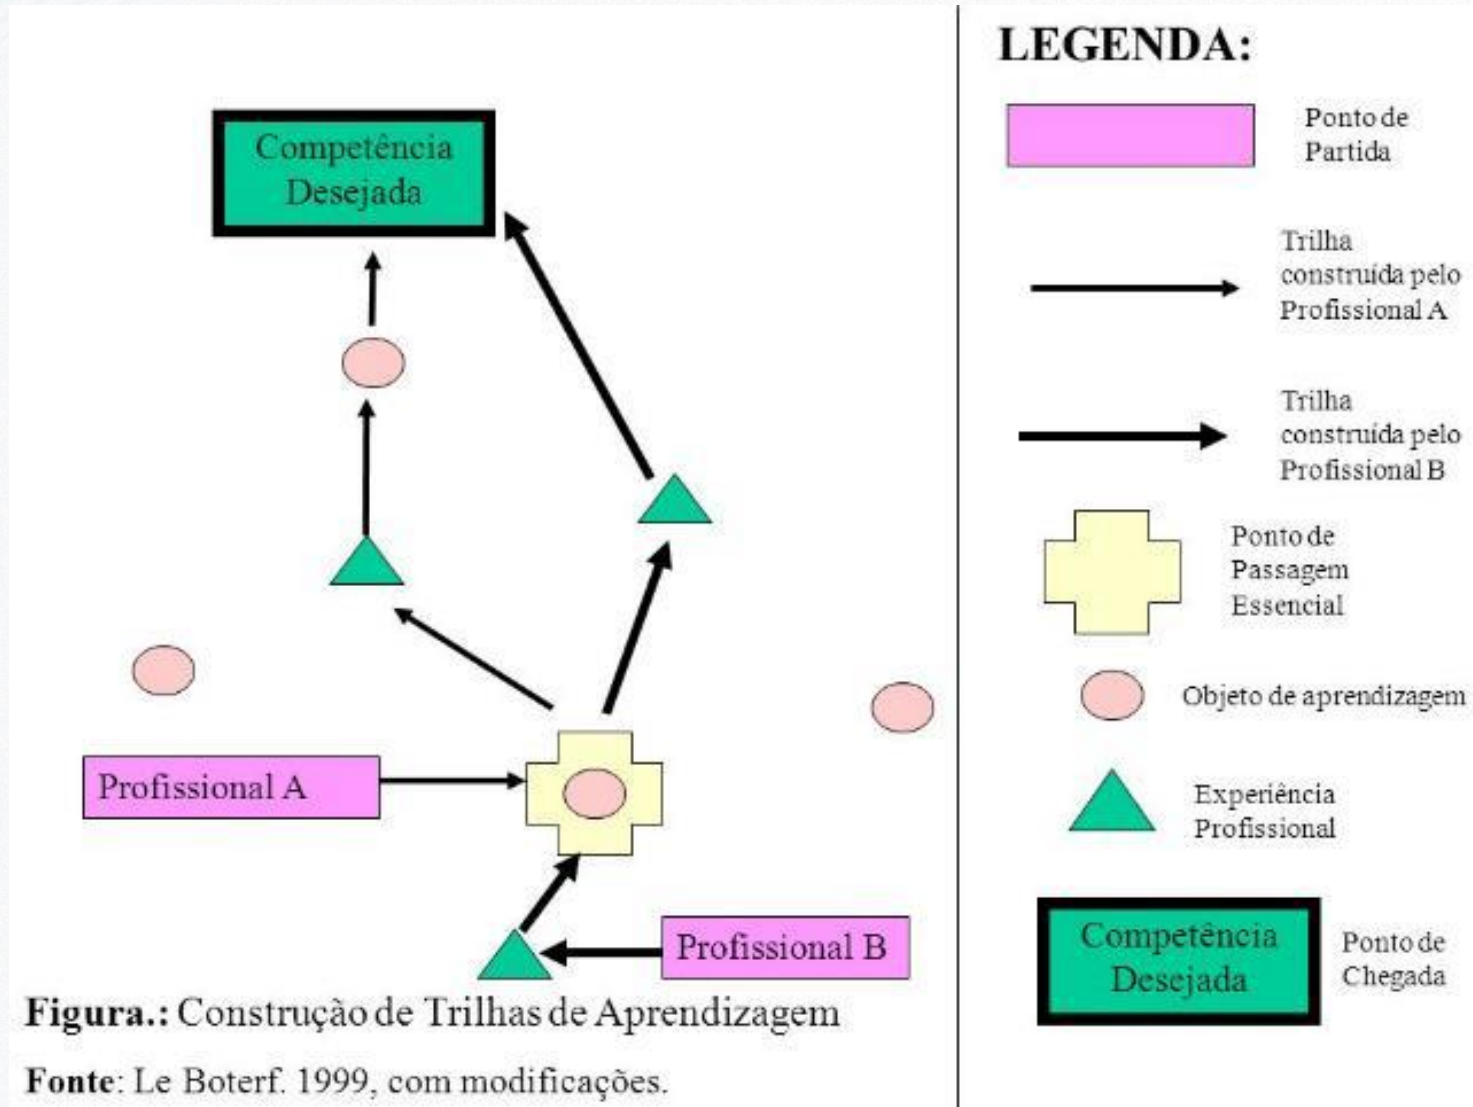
Competência Desejada

Profissional A

Profissional B

Figura.: Construção de Trilhas de Aprendizagem

Fonte: Le Boterf. 1999, com modificações.

LEGENDA:

Ponto de Partida

Trilha construída pelo Profissional A

Trilha construída pelo Profissional B

Ponto de Passagem Essencial

Objeto de aprendizagem

Experiência Profissional

Competência Desejada

Ponto de Chegada